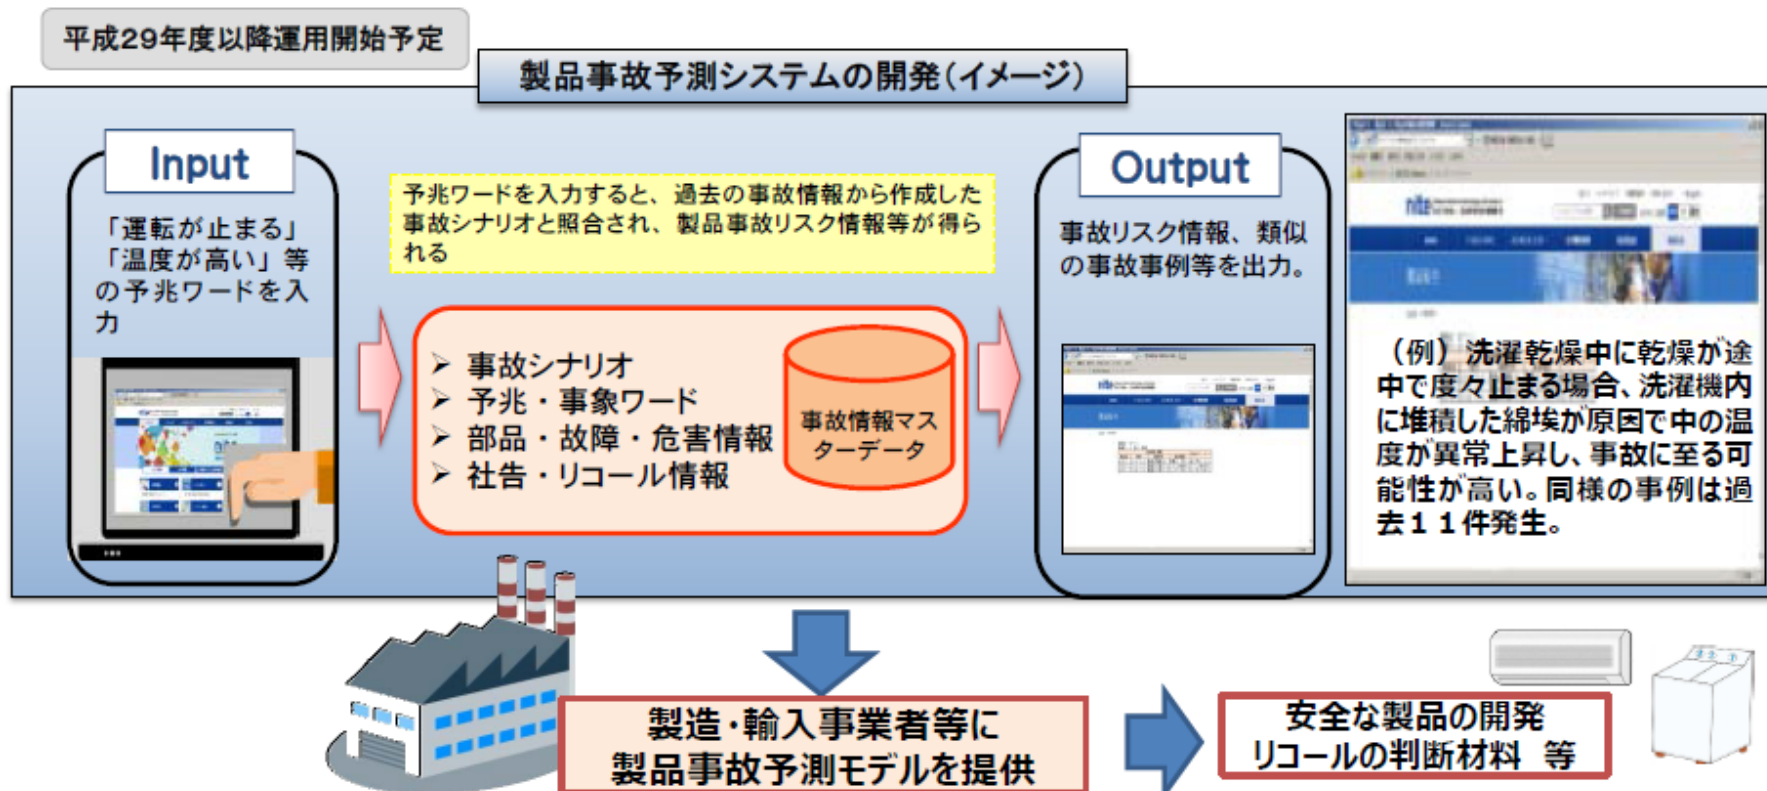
平成29年度以降運用開始予定

製品事故予測システムの開発(イメージ)

Input

「運転が止まる」「温度が高い」等の予兆ワードを入力

予兆ワードを入力すると、過去の事故情報から作成した事故シナリオと照合され、製品事故リスク情報等が得られる

➢ 事故シナリオ
➢ 予兆・事象ワード
➢ 部品・故障・危害情報
➢ 社告・リコール情報

事故情報マスターデータ

Output

事故リスク情報、類似の事故事例等を出力。

(例) 洗濯乾燥中に乾燥が途中で度々止まる場合、洗濯機内に堆積した綿埃が原因で中の温度が異常上昇し、事故に至る可能性が高い。同様の事例は過去11件発生。

製造・輸入事業者等に
製品事故予測モデルを提供

安全な製品の開発
リコールの判断材料 等